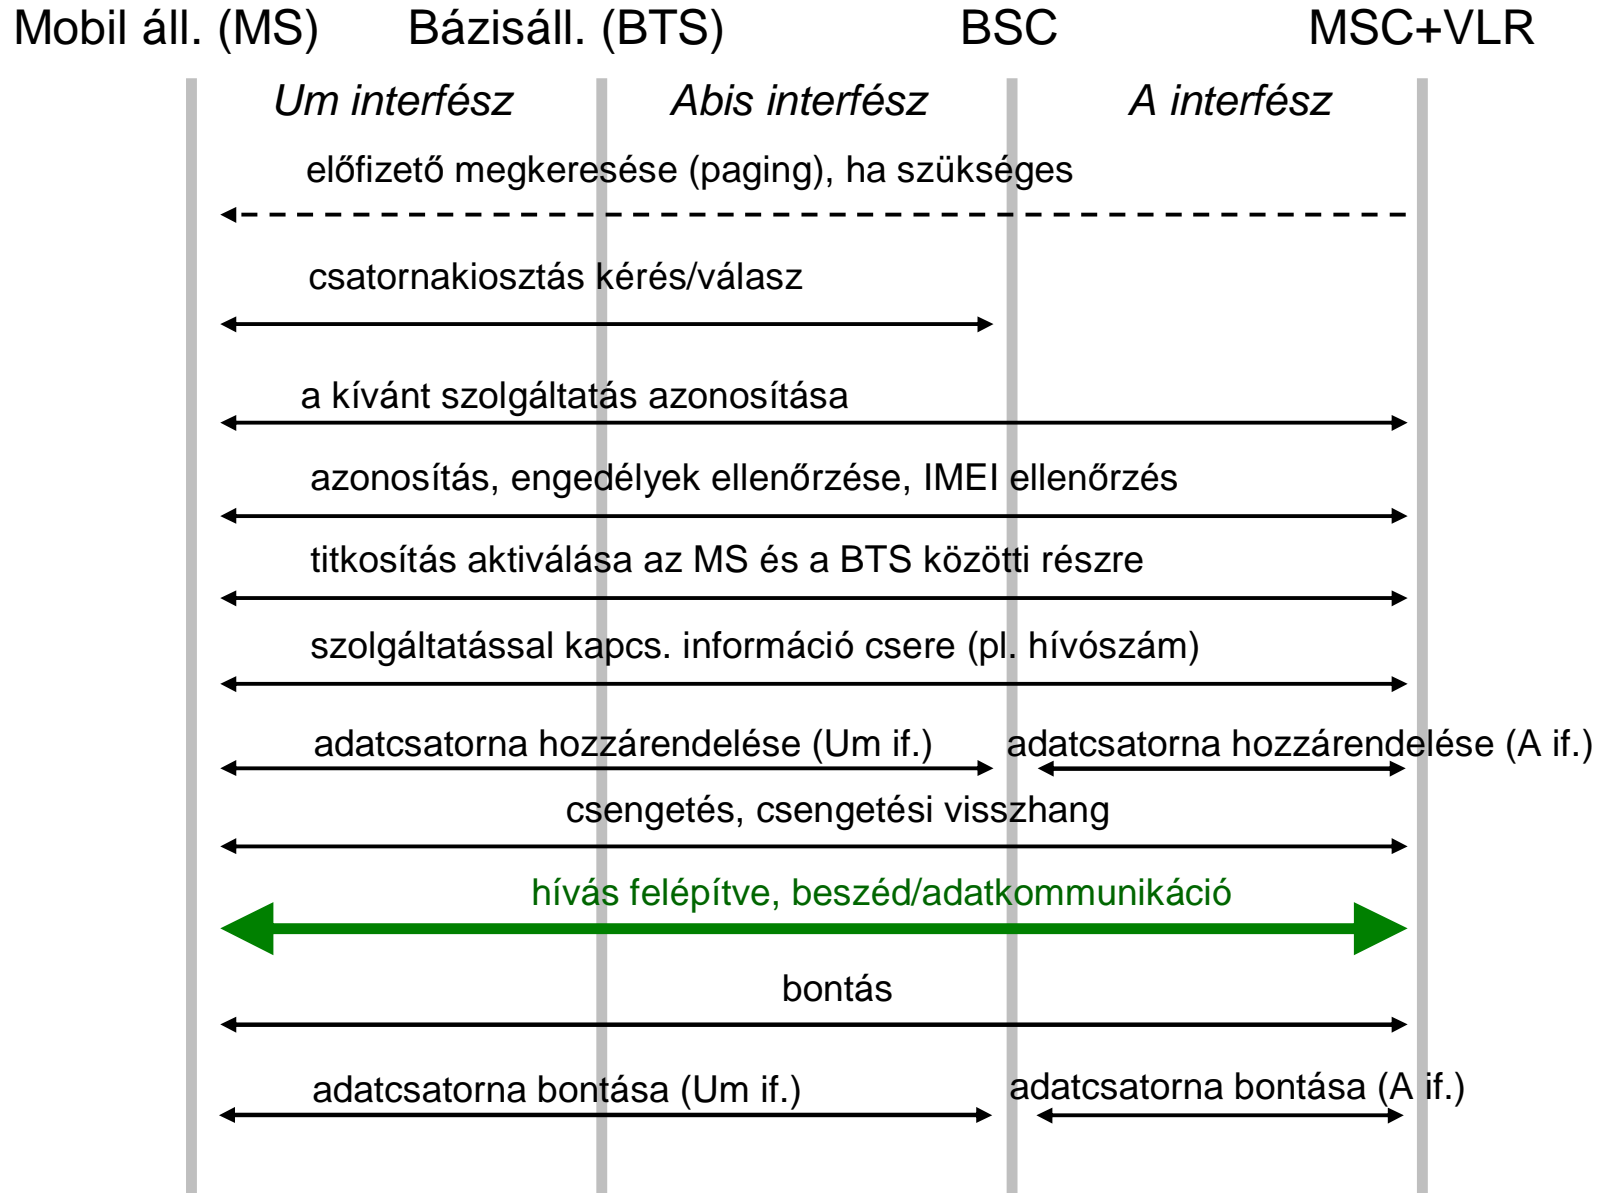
Mobil áll. (MS) Bázisáll. (BTS) BSC MSC+VLR

Um interfész Abis interfész A interfész

előfizető megkeresése (paging), ha szükséges

csatornakiosztás kérés/válasz

a kívánt szolgáltatás azonosítása

azonosítás, engedélyek ellenőrzése, IMEI ellenőrzés

titkosítás aktiválása az MS és a BTS közötti részre

szolgáltatással kapcs. információ csere (pl. hívószám)

adatcsatorna hozzárendelése (Um if.) adatcsatorna hozzárendelése (A if.)

csengetés, csengetési visszhang

hívás felépítve, beszéd/adatkommunikáció

bontás

adatcsatorna bontása (Um if.) adatcsatorna bontása (A if.)